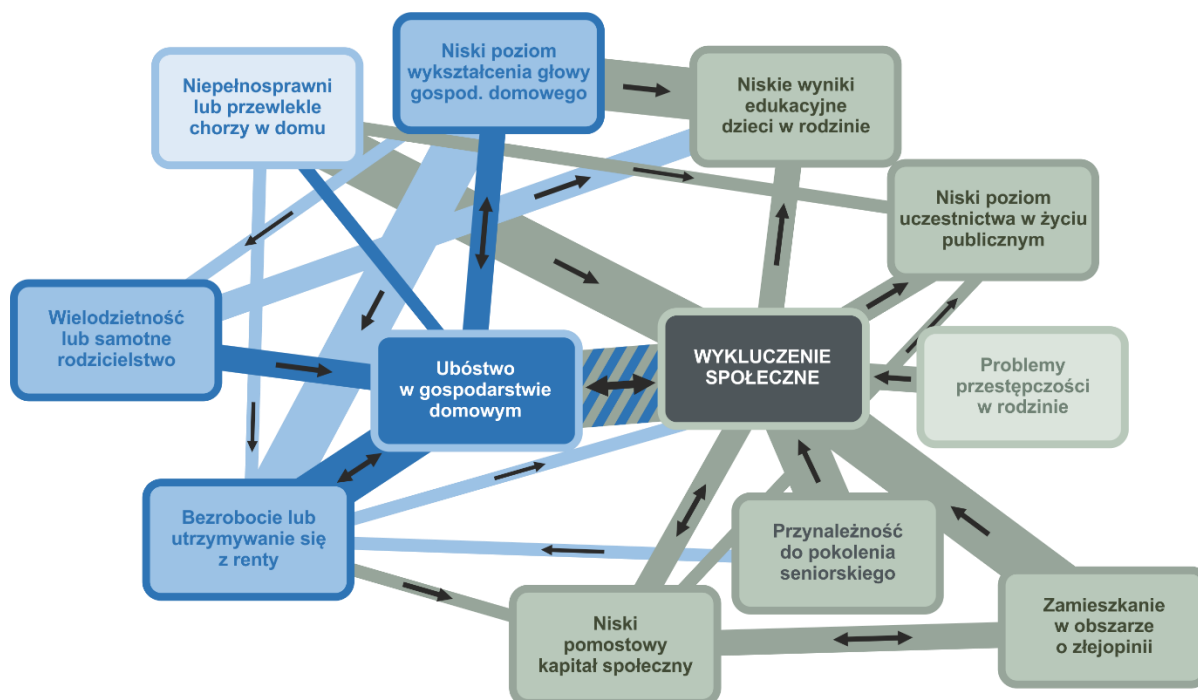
Niepełnosprawni lub przewlekle chorzy w domu

Niski poziom wykształcenia głowy gospod. domowego

Niskie wyniki edukacyjne dzieci w rodzinie

Niski poziom uczestnictwa w życiu publicznym

Wielodzietność lub samotne rodzicielstwo

Ubóstwo w gospodarstwie domowym

WYKLUCZENIE SPOŁECZNE

Problemy przestępczości w rodzinie

Bezrobocie lub utrzymywanie się z renty

Przynależność do pokolenia seniorskiego

Niski pomostowy kapitał społeczny

Zamieszkanie w obszarze o złejopinii